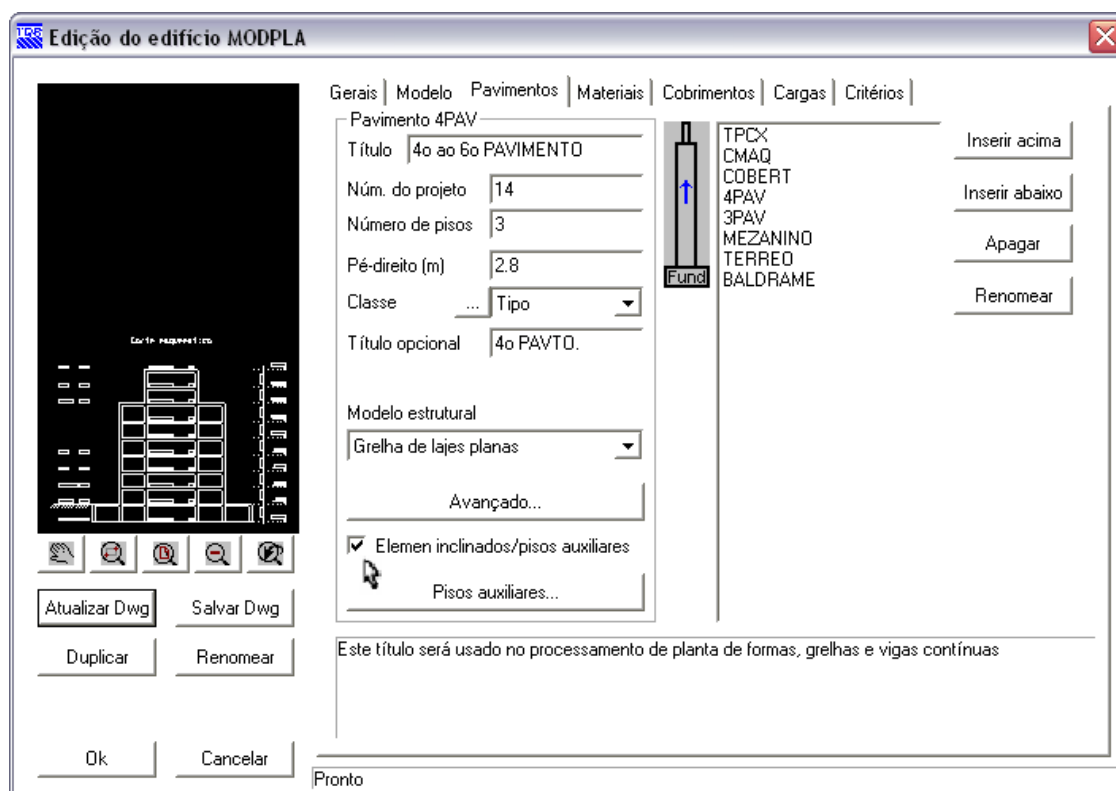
TQS Edição do edifício MODPLA

Gerais | Modelo | Pavimentos | Materiais | Cobrimentos | Cargas | Critérios

Pavimento 4PAV
Título 4o ao 6o PAVIMENTO
Núm. do projeto 14
Número de pisos 3
Pé-direito (m) 2.8
Classe ... Tipo
Título opcional 4o PAVTO.

Modelo estrutural
Grelha de lajes planas

Avançado...

☑ Elemen inclinados/pisos auxiliares

Pisos auxiliares...

Fund

TPCX
CMAQ
COBERT
4PAV
3PAV
MEZANINO
TERREO
BALDRAME

Inserir acima
Inserir abaixo
Apagar
Renomear

Corte esquemático

Atualizar Dwg
Salvar Dwg
Duplicar
Renomear

Este título será usado no processamento de planta de formas, grelhas e vigas contínuas

Ok
Cancelar

Pronto